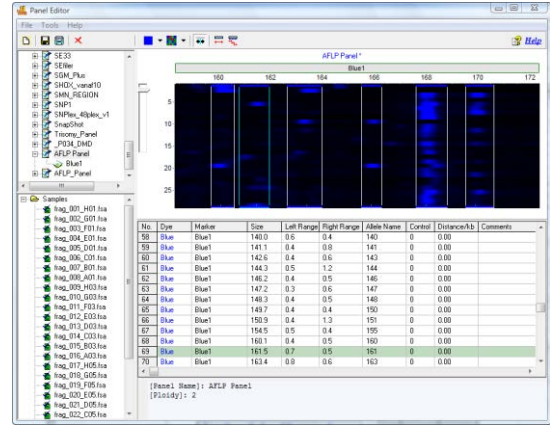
Panel Editor

File Tools Help

Help

SE33
SEWer
SGM_Plus
SHOX_vanaf10
SMN_REGION
SNP1
SNPlex_48plex_v1
SnapShot
Trisomy_Panel
_P034_DMD
AFLP Panel
Blue1
AFLP_Panel

Samples
frag_001_H01.fsa
frag_002_G01.fsa
frag_003_F01.fsa
frag_004_E01.fsa
frag_005_D01.fsa
frag_006_C01.fsa
frag_007_B01.fsa
frag_008_A01.fsa
frag_009_H03.fsa
frag_010_G03.fsa
frag_011_F03.fsa
frag_012_E03.fsa
frag_013_D03.fsa
frag_014_C03.fsa
frag_015_B03.fsa
frag_016_A03.fsa
frag_017_H05.fsa
frag_018_G05.fsa
frag_019_F05.fsa
frag_020_E05.fsa
frag_021_D05.fsa
frag_022_C05.fsa

AFLP Panel *

Blue1

160 162 164 166 168 170 172

5
10
15
20
25

| No. | Dye | Marker | Size | Left Range | Right Range | Allele Name | Control | Distance/kb | Comments |
|---|---|---|---|---|---|---|---|---|---|
| 58 | Blue | Blue1 | 140.0 | 0.6 | 0.4 | 140 | 0 | 0.00 | |
| 59 | Blue | Blue1 | 141.1 | 0.4 | 0.8 | 141 | 0 | 0.00 | |
| 60 | Blue | Blue1 | 142.6 | 0.4 | 0.6 | 143 | 0 | 0.00 | |
| 61 | Blue | Blue1 | 144.3 | 0.5 | 1.2 | 144 | 0 | 0.00 | |
| 62 | Blue | Blue1 | 146.2 | 0.4 | 0.5 | 146 | 0 | 0.00 | |
| 63 | Blue | Blue1 | 147.2 | 0.3 | 0.6 | 147 | 0 | 0.00 | |
| 64 | Blue | Blue1 | 148.3 | 0.4 | 0.5 | 148 | 0 | 0.00 | |
| 65 | Blue | Blue1 | 149.7 | 0.4 | 0.4 | 150 | 0 | 0.00 | |
| 66 | Blue | Blue1 | 150.9 | 0.4 | 1.3 | 151 | 0 | 0.00 | |
| 67 | Blue | Blue1 | 154.5 | 0.5 | 0.4 | 155 | 0 | 0.00 | |
| 68 | Blue | Blue1 | 160.1 | 0.4 | 0.5 | 160 | 0 | 0.00 | |
| 69 | Blue | Blue1 | 161.5 | 0.7 | 0.5 | 161 | 0 | 0.00 | |
| 70 | Blue | Blue1 | 163.4 | 0.0 | 0.6 | 163 | 0 | 0.00 | |

[Panel Name]: AFLP Panel
[Ploidy]: 2